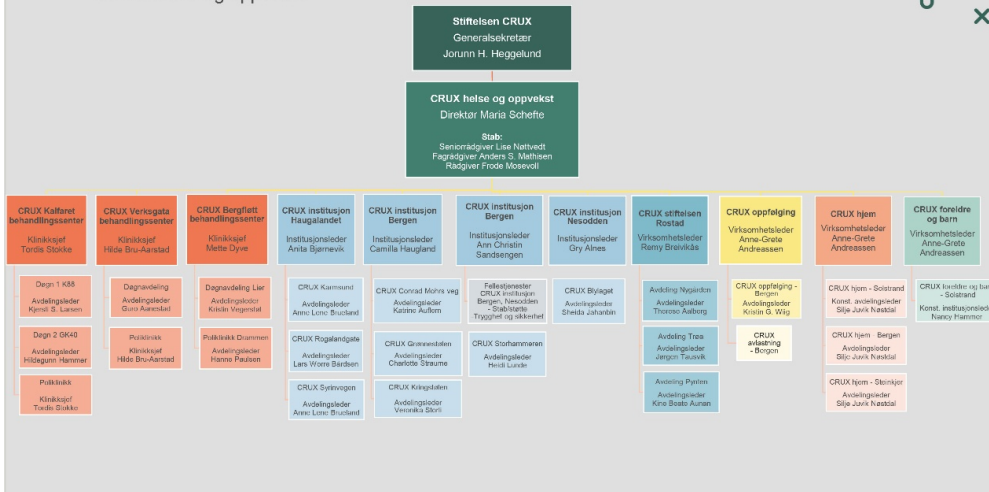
Stiftelsen CRUX
Generalsekretær
Jorunn H. Heggelund

CRUX helse og oppvekst
Direktør Maria Schefte

Stab:
Seniorrådgiver Lise Nøttvedt
Fagrådgiver Anders S. Mathisen
Rådgiver Frode Mosevoll

CRUX Kalfaret behandlingssenter
Klinikksjef
Tordis Stokke

Døgn 1 K88
Avdelingsleder
Kjersti S. Larsen

Døgn 2 SK40
Avdelingsleder
Hildegunn Hammer

Poliklinikk
Klinikksjef
Tordis Stokke

CRUX Verksgata behandlingssenter
Klinikksjef
Hilde Bru-Aarstad

Dagnavdeling
Avdelingsleder
Guro Aarestad

Poliklinikk
Klinikksjef
Hilde Bru-Aarstad

CRUX Bergfløtt behandlingssenter
Klinikksjef
Mette Øyre

Døgnavdeling Lier
Avdelingsleder
Kristin Vegerstøl

Poliklinikk Drammen
Avdelingsleder
Hanne Paulsen

CRUX institusjon Haugalandet
Institusjonsleder
Anita Bjørnevik

CRUX Karmsund
Avdelingsleder
Anne Lene Brudland

CRUX Rogalandgate
Avdelingsleder
Lars Worre Bårdsen

CRUX Syrinvegen
Avdelingsleder
Anne Lene Brudland

CRUX institusjon Bergen
Institusjonsleder
Camilla Haugland

CRUX Conrad Mohrs veg
Avdelingsleder
Katrine Auflem

CRUX Grønnestølen
Avdelingsleder
Charlotte Straume

CRUX Kringdalen
Avdelingsleder
Veronika Storli

CRUX institusjon Bergen
Institusjonsleder
Ann Christin Sandsengen

Fellestjenester CRUX institusjon Bergen, Nesodden - Stab/støtte Trygghet og sikkerhet

CRUX Storhammeren
Avdelingsleder
Heidi Lunde

CRUX institusjon Nesodden
Institusjonsleder
Gry Alnes

CRUX Blylaget
Avdelingsleder
Sheida Jahanbin

CRUX stiftelsen Rostad
Virksomhetsleder
Remy Breivikås

Avdeling Nygarden
Avdelingsleder
Thoroso Aalberg

Avdeling Troa
Avdelingsleder
Jørgen Teusvik

Avdeling Pynten
Avdelingsleder
Kine Beate Aunan

CRUX oppfølging
Virksomhetsleder
Anne-Grete Andreassen

CRUX oppfølging - Bergen
Avdelingsleder
Kristin G. Wiig

CRUX avlastning - Bergen

CRUX hjem
Virksomhetsleder
Anne-Grete Andreassen

CRUX hjem - Solstrand
Konst. avdelingsleder
Silje Juvik Nøstdal

CRUX hjem - Bergen
Avdelingsleder
Silje Juvik Nøstdal

CRUX hjem - Steinkjer
Avdelingsleder
Silje Juvik Nøstdal

CRUX foreldre og barn
Virksomhetsleder
Anne-Grete Andreassen

CRUX foreldre og barn - Solstrand
Konst. institusjonsleder
Nancy Hammer